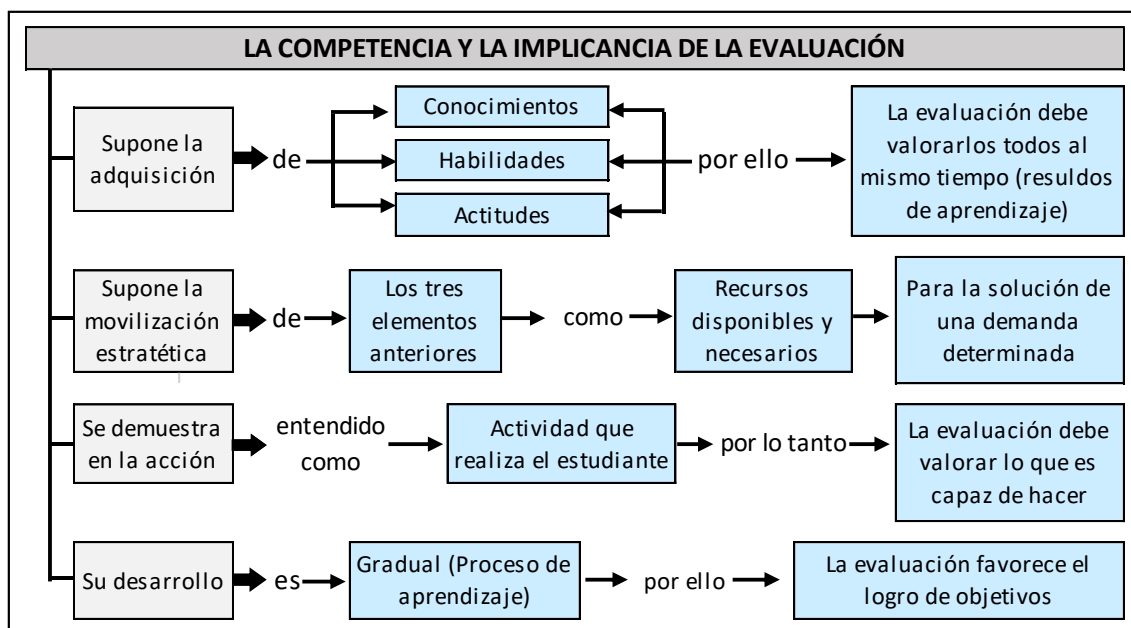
LA COMPETENCIA Y LA IMPLICANCIA DE LA EVALUACIÓN

Supone la adquisición de

Conocimientos

Habilidades

Actitudes

por ello

La evaluación debe valorarlos todos al mismo tiempo (resuldos de aprendizaje)

Supone la movilización estratética de

Los tres elementos anteriores

como

Recursos disponibles y necesarios

Para la solución de una demanda determinada

Se demuestra en la acción

entendido como

Actividad que realiza el estudiante

por lo tanto

La evaluación debe valorar lo que es capaz de hacer

Su desarrollo es

Gradual (Proceso de aprendizaje)

por ello

La evaluación favorece el logro de objetivos